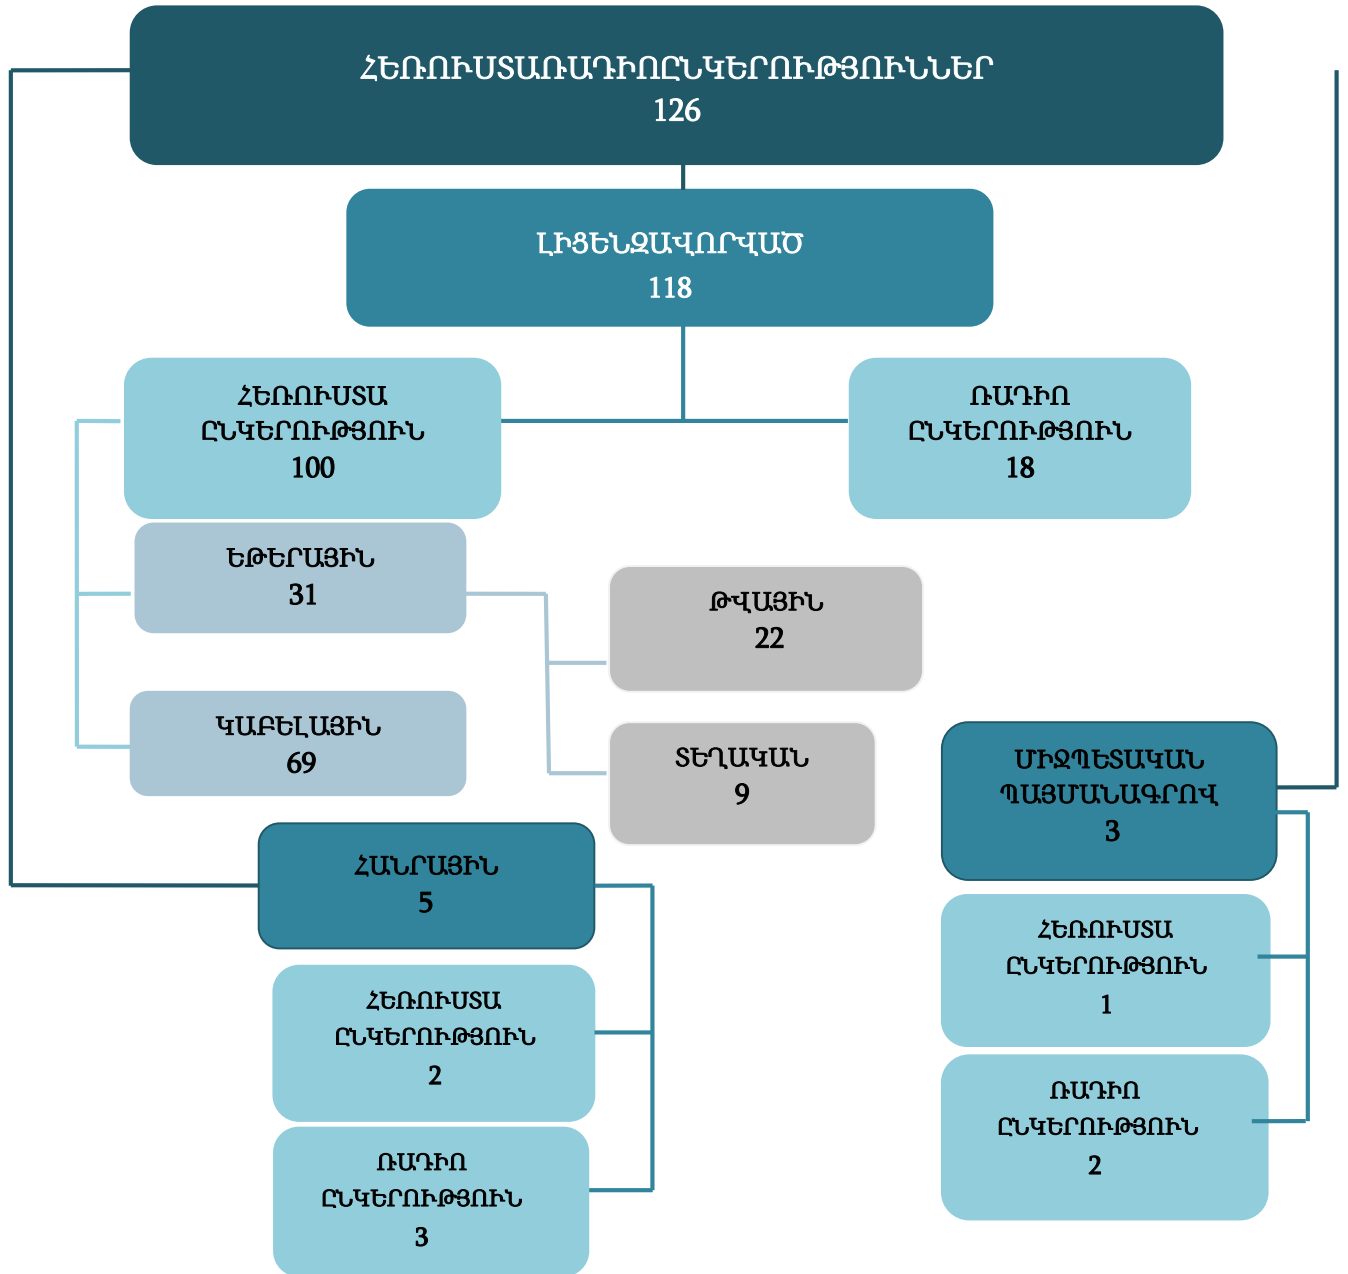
ՀԵՌՈՒՍՏԱՌԱԴԻՈԸՆԿԵՐՈՒԹՅՈՒՆՆԵՐ
126

ԼԻՑԵՆԶԱՎՈՐՎԱԾ
118

ՀԵՌՈՒՍՏԱ
ԸՆԿԵՐՈՒԹՅՈՒՆ
100

ՌԱԴԻՈ
ԸՆԿԵՐՈՒԹՅՈՒՆ
18

ԵԹԵՐԱՅԻՆ
31

ԹՎԱՅԻՆ
22

ԿԱԲԵԼԱՅԻՆ
69

ՏԵՂԱԿԱՆ
9

ՄԻՋՊԵՏԱԿԱՆ
ՊԱՅՄԱՆԱԳՐՈՎ
3

ՀԱՆՐԱՅԻՆ
5

ՀԵՌՈՒՍՏԱ
ԸՆԿԵՐՈՒԹՅՈՒՆ
1

ՀԵՌՈՒՍՏԱ
ԸՆԿԵՐՈՒԹՅՈՒՆ
2

ՌԱԴԻՈ
ԸՆԿԵՐՈՒԹՅՈՒՆ
2

ՌԱԴԻՈ
ԸՆԿԵՐՈՒԹՅՈՒՆ
3